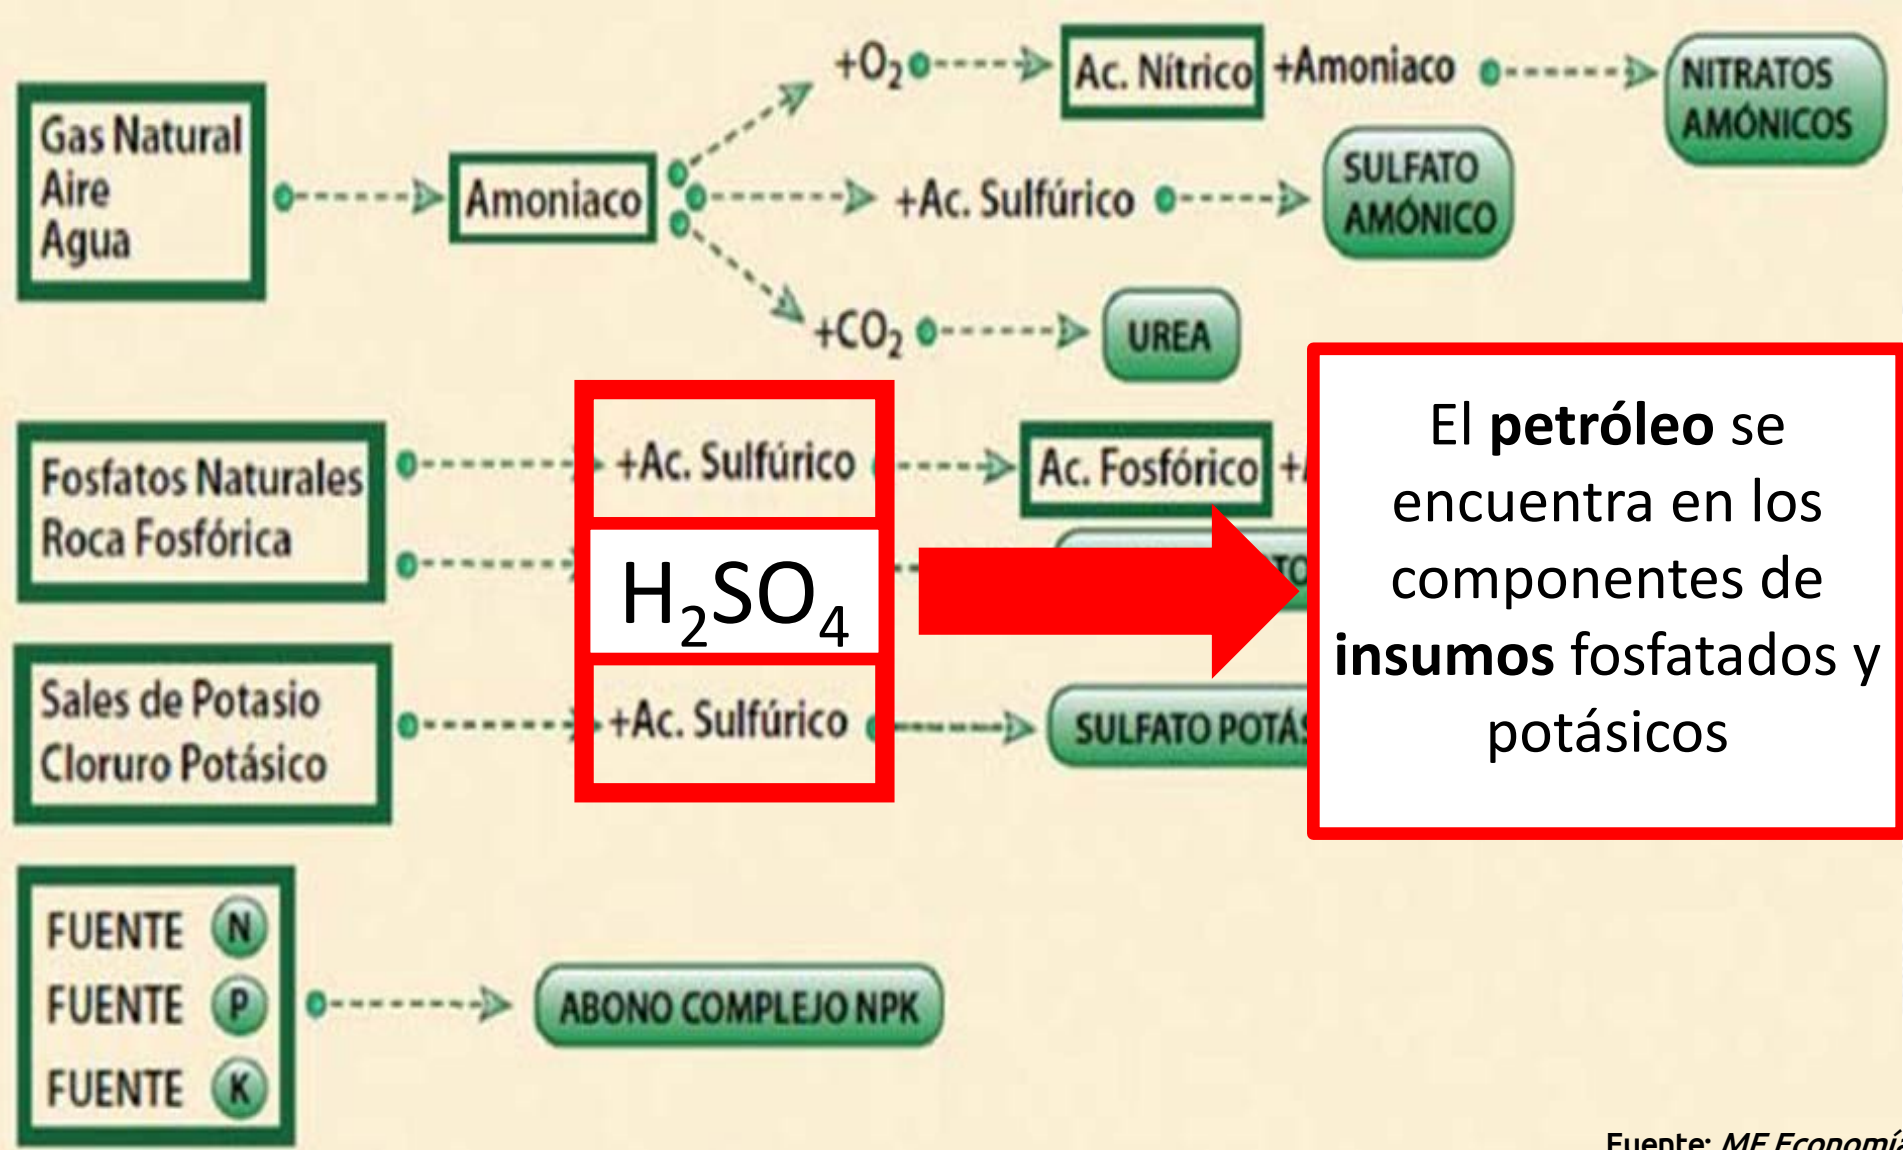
Gas Natural
Aire
Agua

Amoniaco

$+O_2$

Ac. Nítrico

+Amoniaco

NITRATOS AMÓNICOS

+Ac. Sulfúrico

SULFATO AMÓNICO

$+CO_2$

UREA

Fosfatos Naturales
Roca Fosfórica

+Ac. Sulfúrico

Ac. Fosfórico

+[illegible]

$H_2SO_4$

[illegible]TO

Sales de Potasio
Cloruro Potásico

+Ac. Sulfúrico

SULFATO POTÁS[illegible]

El **petróleo** se encuentra en los componentes de **insumos** fosfatados y potásicos

FUENTE N
FUENTE P
FUENTE K

ABONO COMPLEJO NPK

Fuente: *ME Economí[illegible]*